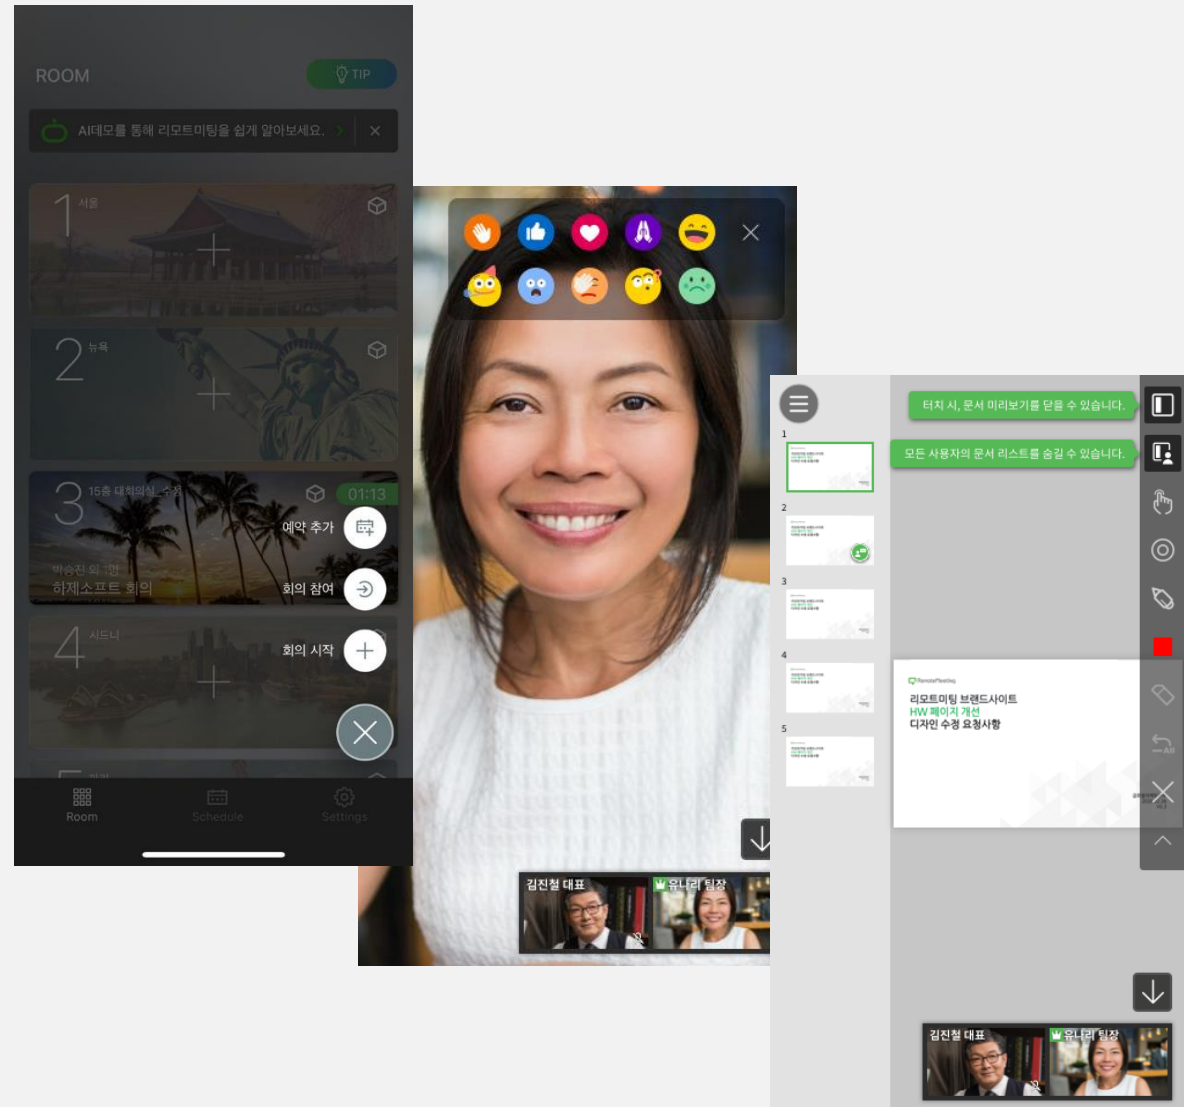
ROOM

TIP

AI데모를 통해 리모트미팅을 쉽게 알아보세요.

1 서울

2 뉴욕

3 15층 대회의실 · 소유

01:13

박승진 외 1명
하제소프트 회의

예약 추가

회의 참여

4 시드니

회의 시작

Room

Schedule

Settings

김진철 대표

유나리 팀장

터치 시, 문서 미리보기를 닫을 수 있습니다.

모든 사용자의 문서 리스트를 숨길 수 있습니다.

1

2

3

4

5

RemoteMeeting

리모트미팅 브랜드사이트
HW 페이지 개선
디자인 수정 요청사항

All

김진철 대표

유나리 팀장